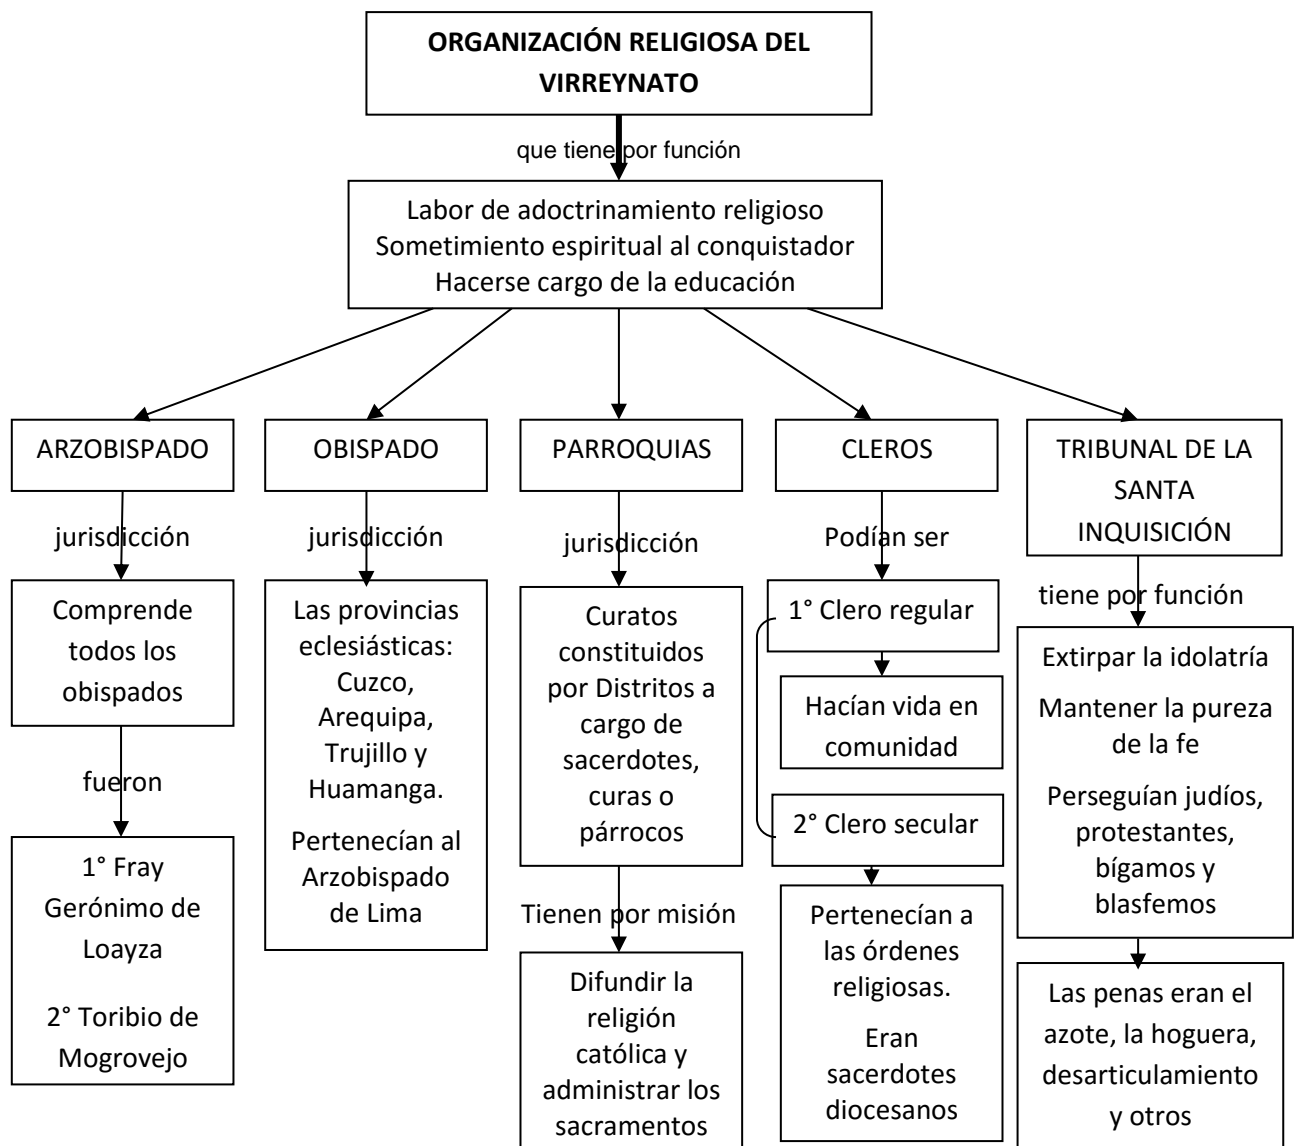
ORGANIZACIÓN RELIGIOSA DEL VIRREYNATO

que tiene por función

Labor de adoctrinamiento religioso
Sometimiento espiritual al conquistador
Hacerse cargo de la educación

ARZOBISPADO

jurisdicción

Comprende todos los obispados

fueron

1° Fray Gerónimo de Loayza

2° Toribio de Mogrovejo

OBISPADO

jurisdicción

Las provincias eclesiásticas: Cuzco, Arequipa, Trujillo y Huamanga.

Pertenecían al Arzobispado de Lima

PARROQUIAS

jurisdicción

Curatos constituidos por Distritos a cargo de sacerdotes, curas o párrocos

Tienen por misión

Difundir la religión católica y administrar los sacramentos

CLEROS

Podían ser

1° Clero regular

Hacían vida en comunidad

2° Clero secular

Pertenecían a las órdenes religiosas.

Eran sacerdotes diocesanos

TRIBUNAL DE LA SANTA INQUISICIÓN

tiene por función

Extirpar la idolatría

Mantener la pureza de la fe

Perseguían judíos, protestantes, bígamos y blasfemos

Las penas eran el azote, la hoguera, desarticulamiento y otros